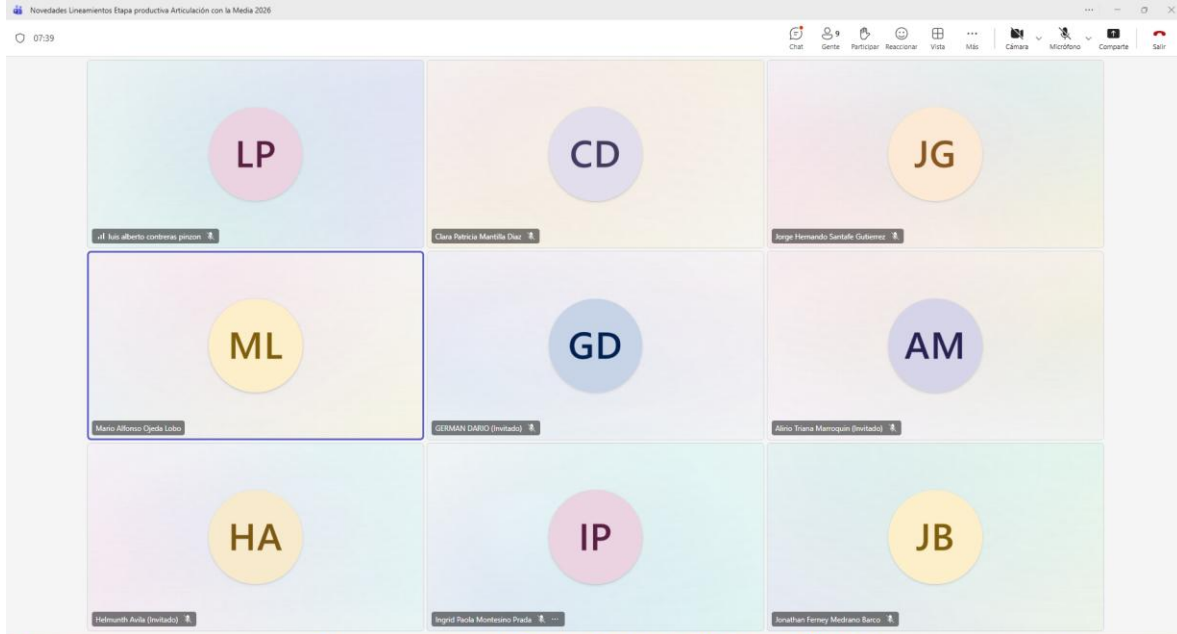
Novedades Lineamientos Etapa productiva Articulación con la Media 2026

07:39

Chat
9
Gente
Participar
Reaccionar
Vista
Más
Cámara
Micrófono
Comparte
Salir

LP
luis alberto contreras pinzon

CD
Clara Patricia Mantilla Diaz

JG
Jorge Hernando Santafe Gutierrez

ML
Mario Alfonso Ojeda Lobo

GD
GERMAN DARIO (Invitado)

AM
Alirio Triana Marroquin (Invitado)

HA
Helmunth Avila (Invitado)

IP
Ingrid Paola Montesino Prada

JB
Jonathan Ferney Medrano Barco